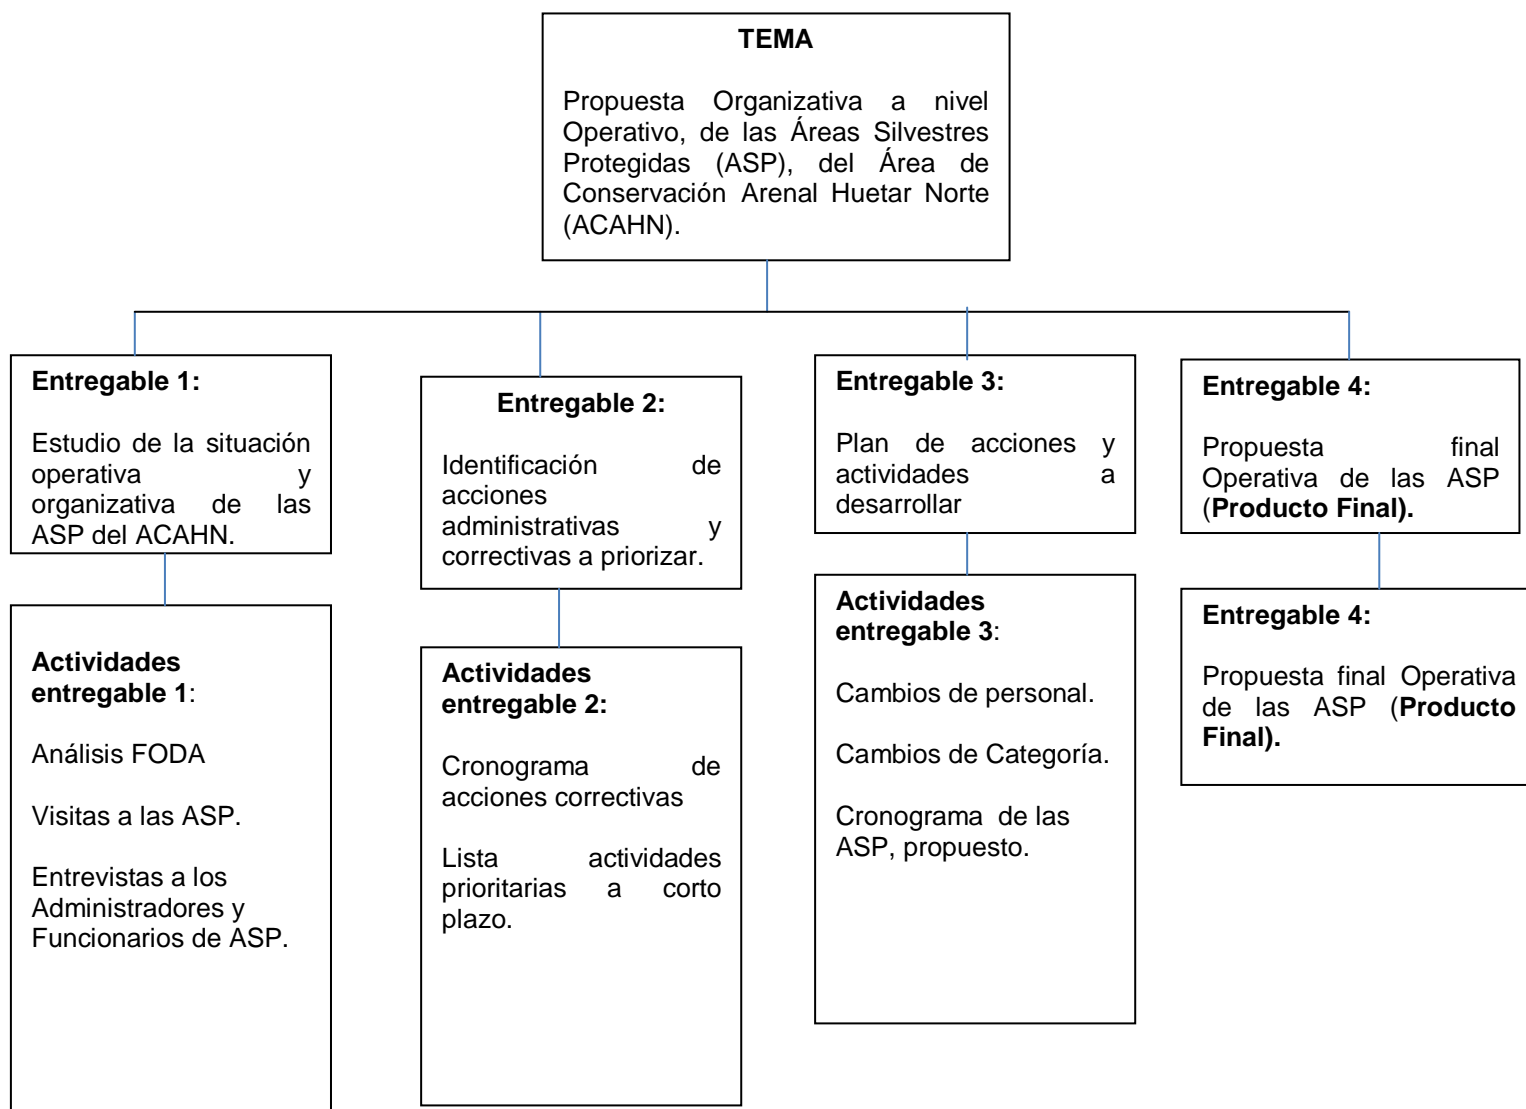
TEMA

Propuesta Organizativa a nivel Operativo, de las Áreas Silvestres Protegidas (ASP), del Área de Conservación Arenal Huetar Norte (ACAHN).

Entregable 1:

Estudio de la situación operativa y organizativa de las ASP del ACAHN.

Actividades entregable 1:

Análisis FODA

Visitas a las ASP.

Entrevistas a los Administradores y Funcionarios de ASP.

Entregable 2:

Identificación de acciones administrativas y correctivas a priorizar.

Actividades entregable 2:

Cronograma de acciones correctivas

Lista actividades prioritarias a corto plazo.

Entregable 3:

Plan de acciones y actividades a desarrollar

Actividades entregable 3:

Cambios de personal.

Cambios de Categoría.

Cronograma de las ASP, propuesto.

Entregable 4:

Propuesta final Operativa de las ASP (Producto Final).

Entregable 4:

Propuesta final Operativa de las ASP (Producto Final).